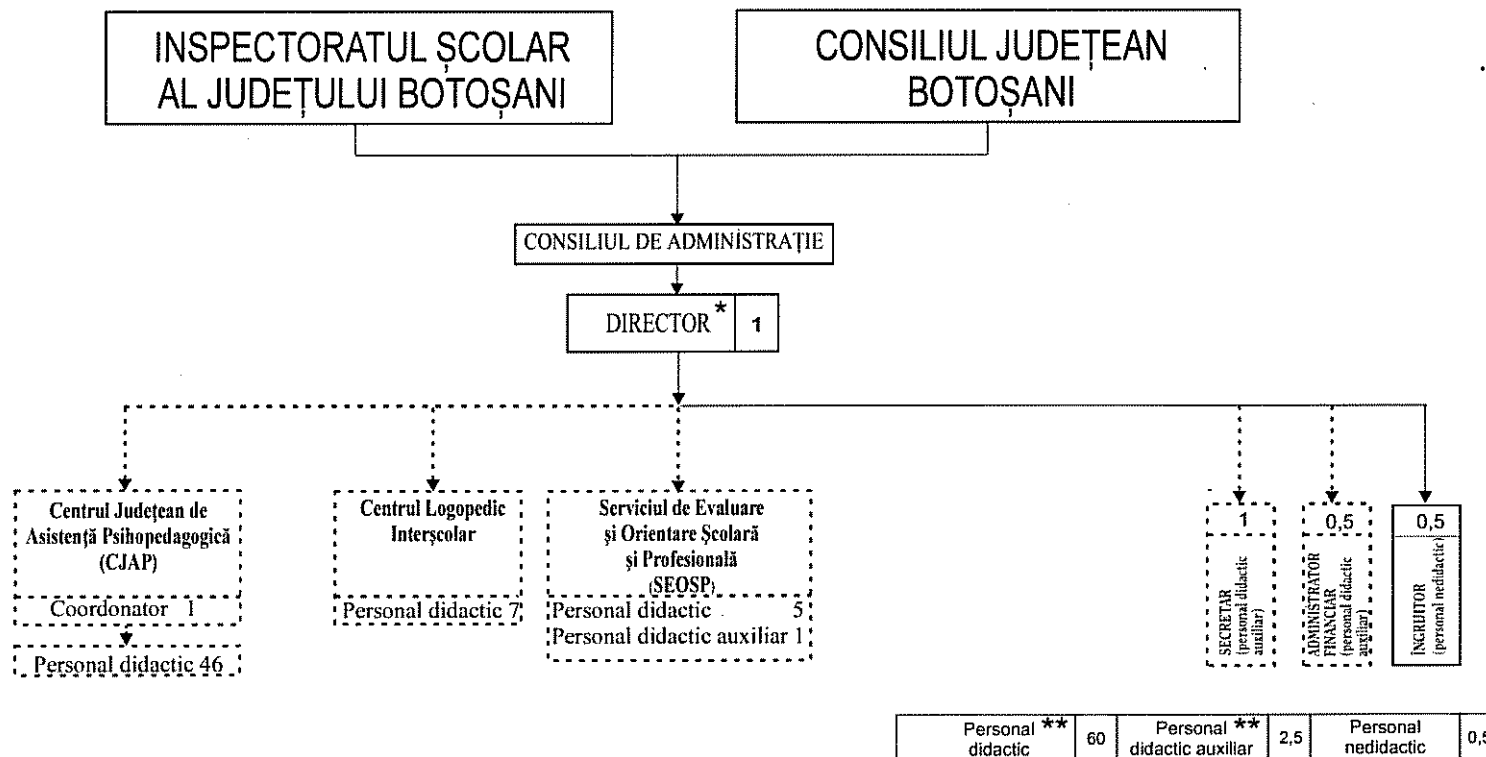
INSPECTORATUL ȘCOLAR AL JUDEȚULUI BOTOȘANI

CONSILIUL JUDEȚEAN BOTOȘANI

CONSILIUL DE ADMINISTRAȚIE

DIRECTOR * 1

Centrul Județean de Asistență Psihopedagogică (CJAP)

Coordonator 1

Personal didactic 46

Centrul Logopedic Interșcolar

Personal didactic 7

Serviciul de Evaluare și Orientare Școlară și Profesională (SEOSP)

Personal didactic 5

Personal didactic auxiliar 1

1

SECRETAR (personal didactic auxiliar)

0,5

ADMINISTRATOR FINANCIAR (personal didactic auxiliar)

0,5

ÎNGRIJITOR (personal nedidactic)

| Personal didactic ** | 60 | Personal didactic auxiliar ** | 2,5 | Personal nedidactic | 0,5 |